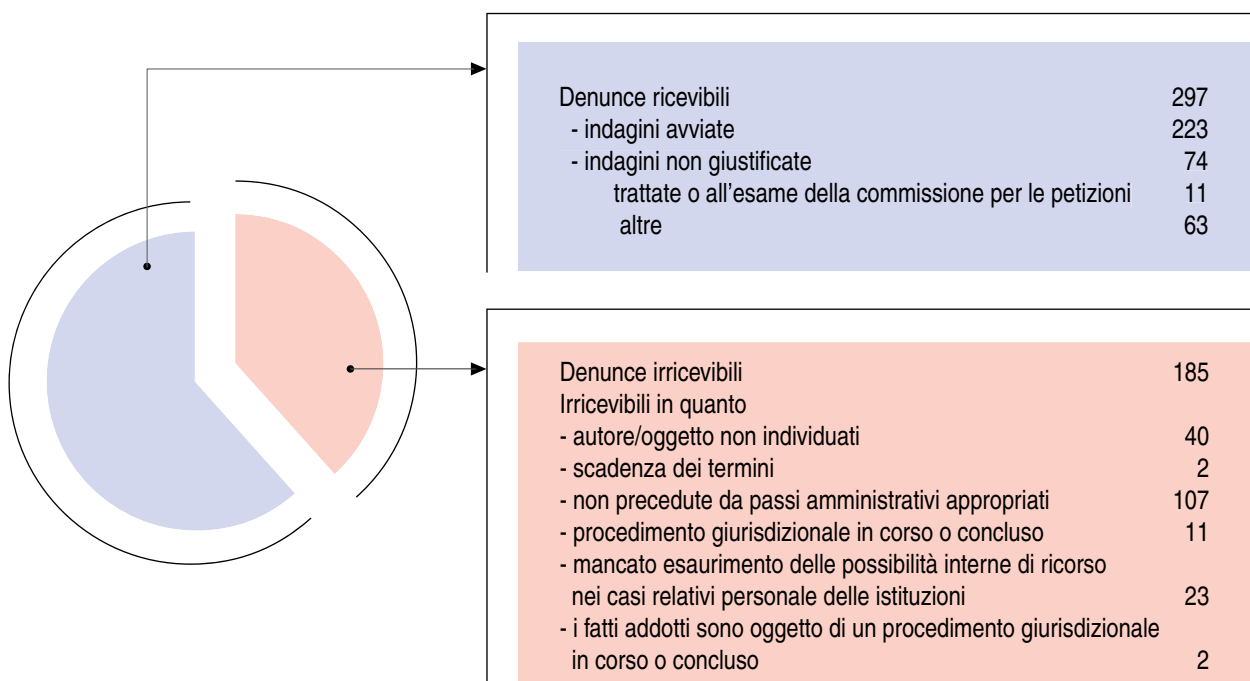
Denunce ricevibili 297
- indagini avviate 223
- indagini non giustificate 74
trattate o all’esame della commissione per le petizioni 11
altre 63

Denunce irricevibili 185
Irricevibili in quanto
- autore/oggetto non individuati 40
- scadenza dei termini 2
- non precedute da passi amministrativi appropriati 107
- procedimento giurisdizionale in corso o concluso 11
- mancato esaurimento delle possibilità interne di ricorso nei casi relativi personale delle istituzioni 23
- i fatti addotti sono oggetto di un procedimento giurisdizionale in corso o concluso 2